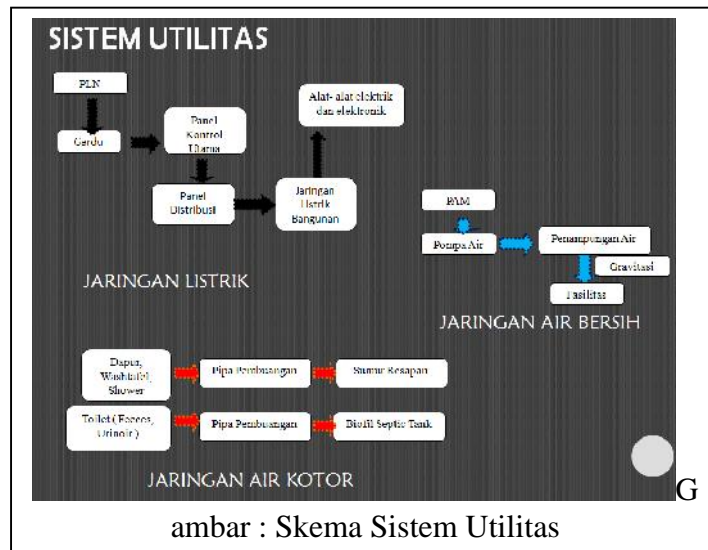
SISTEM UTILITAS

PLN

Gardu

Panel Kontrol Utama

Panel Distribusi

Jaringan Listrik Bangunan

Alat- alat elektrik dan elektronik

JARINGAN LISTRIK

PAM

Pompa Air

Penampungan Air

Gravitasi

Fasilitas

JARINGAN AIR BERSIH

Dapur, Washtafel, Shower

Pipa Pembuangan

Sumur Resapan

Toilet ( Faeces, Urinoir )

Pipa Pembuangan

Biofil Septic Tank

JARINGAN AIR KOTOR

Gambar : Skema Sistem Utilitas